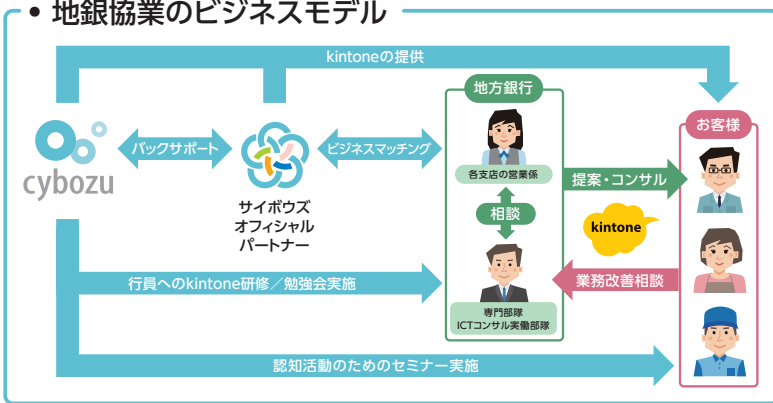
• 地銀協業のビジネスモデル

kintoneの提供

cybozu

バックサポート

サイボウズ
オフィシャル
パートナー

ビジネスマッチング

地方銀行

各支店の営業係

相談

専門部隊
ICTコンサル実働部隊

提案・コンサル

kintone

業務改善相談

お客様

行員へのkintone研修／勉強会実施

認知活動のためのセミナー実施